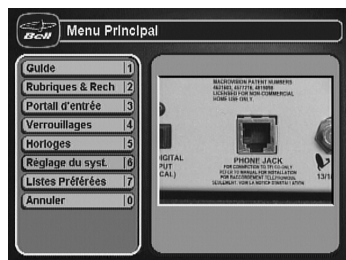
Bell

Menu Principal

Guide 1
Rubriques & Rech 2
Portail d'entrée 3
Verrouillages 4
Horloges 5
Réglage du syst. 6
Listes Préférées 7
Annuler 0

MACROVISION PATENT NUMBERS
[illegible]
LICENSED FOR NON-COMMERCIAL
HOME USE ONLY.

PHONE JACK
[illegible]

IGITAL
PUT
CAL)

13/1